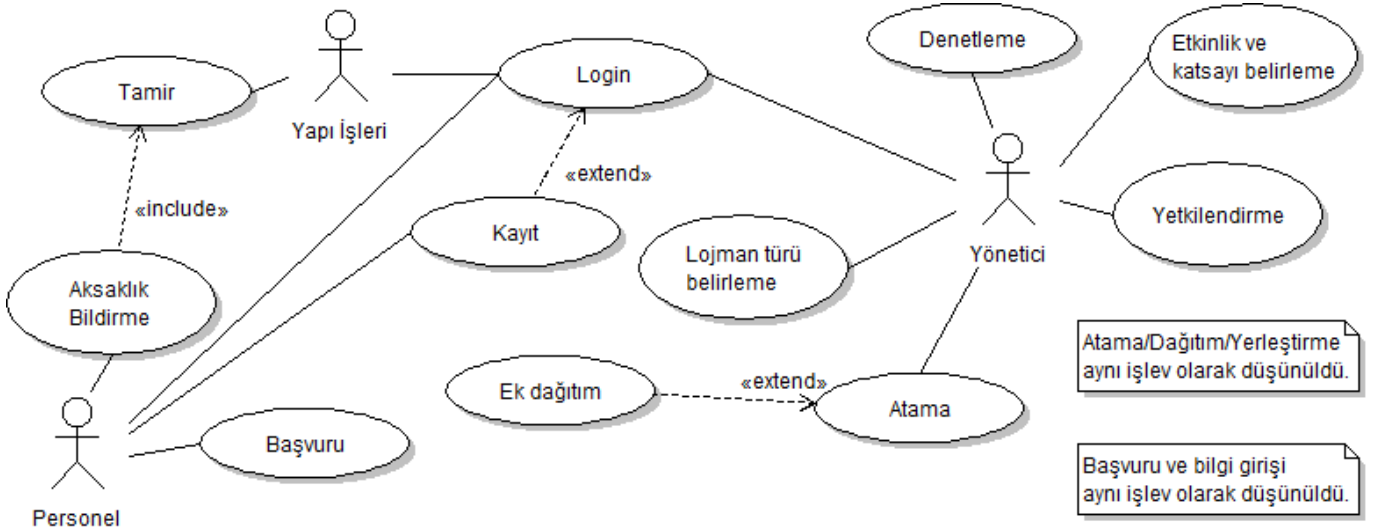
Tamir

Yapı İşleri

Login

Denetleme

Etkinlik ve katsayı belirleme

«include»

«extend»

Kayıt

Lojman türü belirleme

Yönetici

Yetkilendirme

Aksaklık Bildirme

Atama/Dağıtım/Yerleştirme aynı işlev olarak düşünüldü.

Ek dağıtım

«extend»

Atama

Başvuru

Başvuru ve bilgi girişi aynı işlev olarak düşünüldü.

Personel